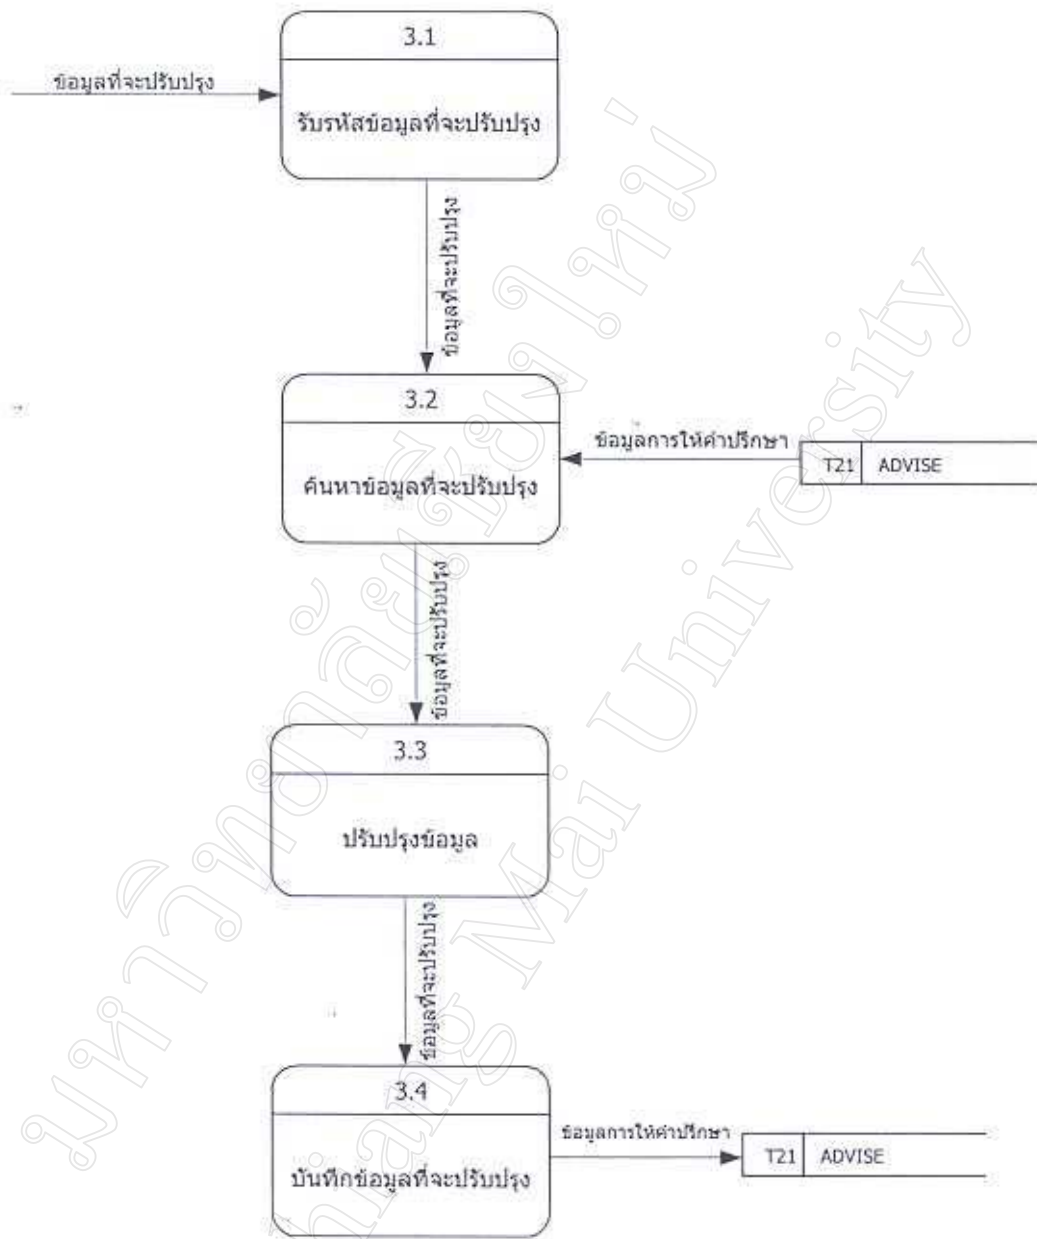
ข้อมูลที่จะปรับปรุง

3.1

รับรหัสข้อมูลที่จะปรับปรุง

ข้อมูลที่จะปรับปรุง

3.2

ค้นหาข้อมูลที่จะปรับปรุง

ข้อมูลการให้คำปรึกษา

T21 ADVISE

ข้อมูลที่จะปรับปรุง

3.3

ปรับปรุงข้อมูล

ข้อมูลที่จะปรับปรุง

3.4

บันทึกข้อมูลที่จะปรับปรุง

ข้อมูลการให้คำปรึกษา

T21 ADVISE

มหาวิทยาลัยเชียงใหม่

Chiang Mai University